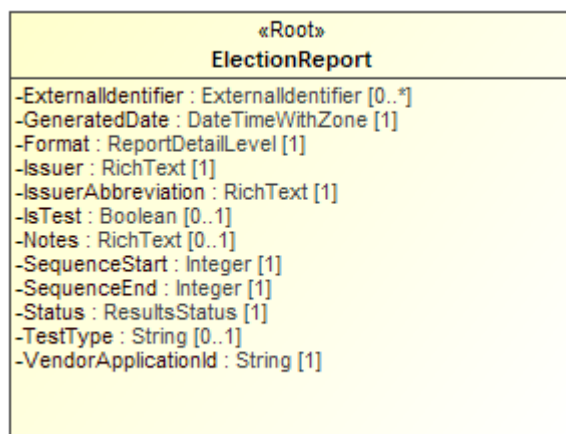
«Root»
ElectionReport

-ExternalIdentifier : ExternalIdentifier [0..*]
-GeneratedDate : DateTimeWithZone [1]
-Format : ReportDetailLevel [1]
-Issuer : RichText [1]
-IssuerAbbreviation : RichText [1]
-IsTest : Boolean [0..1]
-Notes : RichText [0..1]
-SequenceStart : Integer [1]
-SequenceEnd : Integer [1]
-Status : ResultsStatus [1]
-TestType : String [0..1]
-VendorApplicationId : String [1]